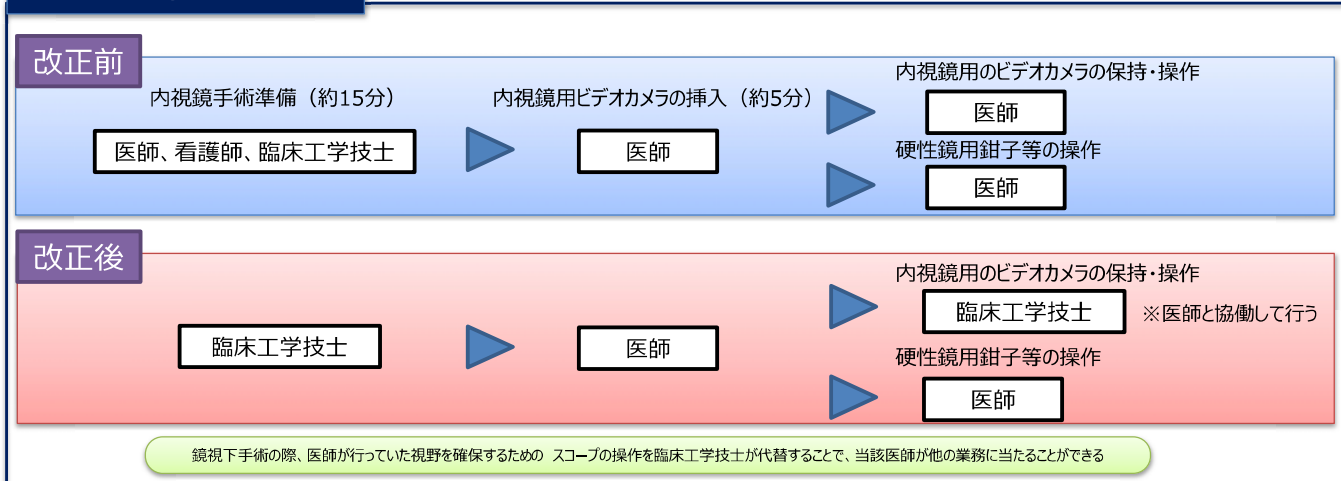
改正前

内視鏡手術準備（約15分）

医師、看護師、臨床工学技士

内視鏡用ビデオカメラの挿入（約5分）

医師

内視鏡用のビデオカメラの保持・操作

医師

硬性鏡用鉗子等の操作

医師

改正後

臨床工学技士

医師

内視鏡用のビデオカメラの保持・操作

臨床工学技士

※医師と協働して行う

硬性鏡用鉗子等の操作

医師

鏡視下手術の際、医師が行っていた視野を確保するための スコープの操作を臨床工学技士が代替することで、当該医師が他の業務に当たることができる